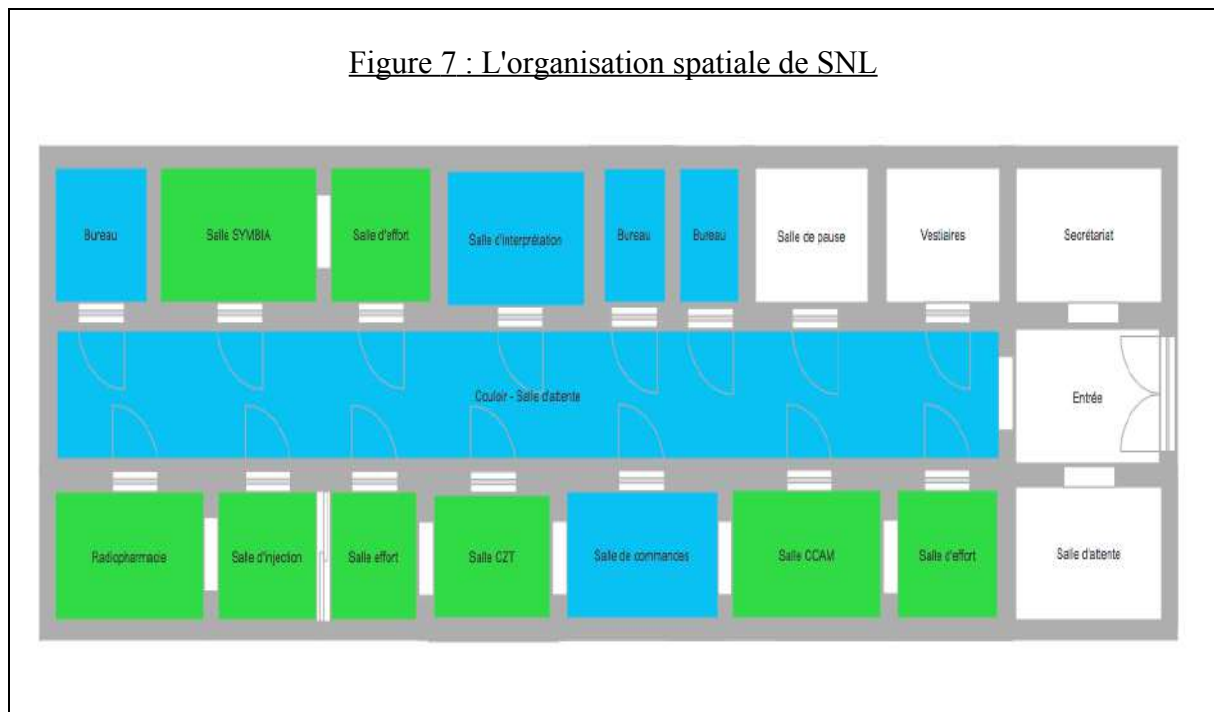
Figure 7 : L'organisation spatiale de SNL

Bureau

Salle SYMBIA

Salle d'effort

Salle d'interprétation

Bureau

Bureau

Salle de pause

Vestiaires

Secrétariat

Couloir - Salle d'attente

Entrée

Radiopharmacie

Salle d'injection

Salle effort

Salle CZT

Salle de commandes

Salle CCAM

Salle d'effort

Salle d'attente